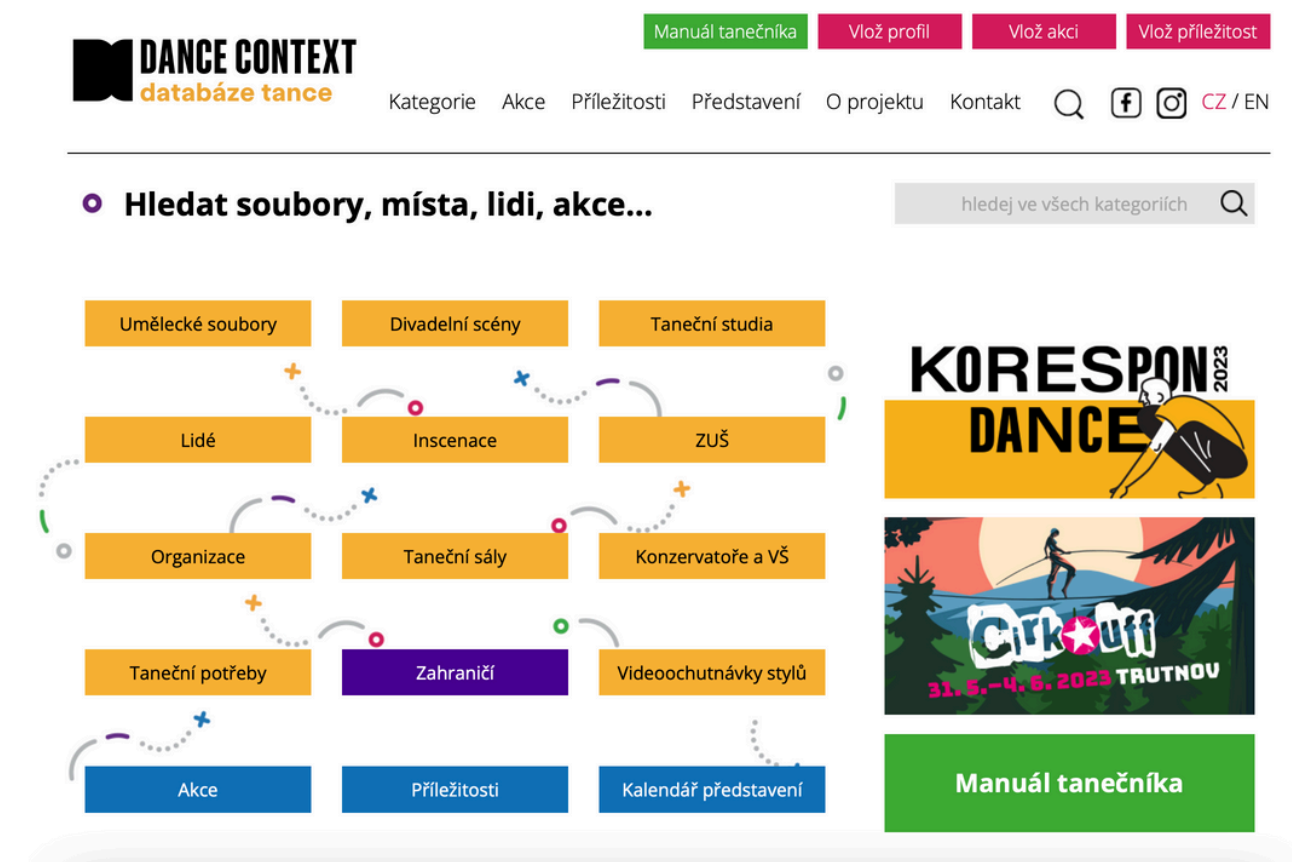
Manuál tanečníka Vlož profil Vlož akci Vlož příležitost

DANCE CONTEXT
databáze tance

Kategorie Akce Příležitosti Představení O projektu Kontakt CZ / EN

Hledat soubory, místa, lidi, akce...

hledej ve všech kategoriích

Umělecké soubory
Divadelní scény
Taneční studia
Lidé
Inscenace
ZUŠ
Organizace
Taneční sály
Konzervatoře a VŠ
Taneční potřeby
Zahraničí
Videoochutnávky stylů
Akce
Příležitosti
Kalendář představení

KORESPON DANCE 2023

Cirkuff
31. 5.–4. 6. 2023 TRUTNOV

Manuál tanečníka